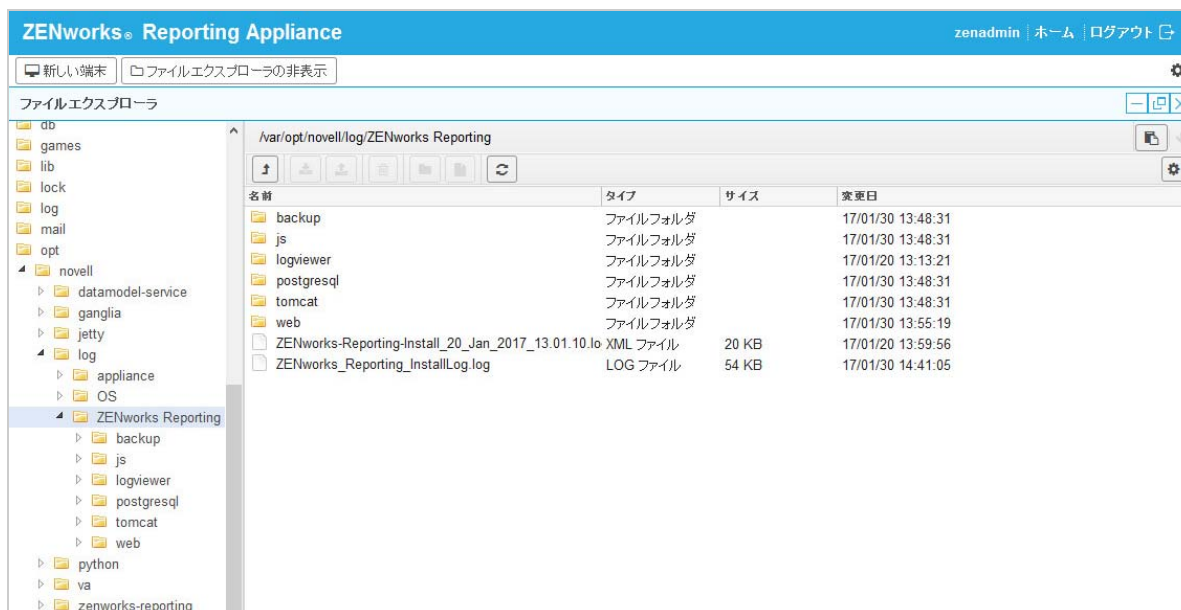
ZENworks® Reporting Appliance

zenadmin | ホーム | ログアウト

新しい端末 | ファイルエクスプローラの非表示

ファイルエクスプローラ

db
games
lib
lock
log
mail
opt
novell
datamodel-service
ganglia
jetty
log
appliance
OS
ZENworks Reporting
backup
js
logviewer
postgresql
tomcat
web
python
va
zenworks-reporting

/var/opt/novell/log/ZENworks Reporting

| 名前 | タイプ | サイズ | 変更日 |
|---|---|---|---|
| backup | ファイルフォルダ | | 17/01/30 13:48:31 |
| js | ファイルフォルダ | | 17/01/30 13:48:31 |
| logviewer | ファイルフォルダ | | 17/01/20 13:13:21 |
| postgresql | ファイルフォルダ | | 17/01/30 13:48:31 |
| tomcat | ファイルフォルダ | | 17/01/30 13:48:31 |
| web | ファイルフォルダ | | 17/01/30 13:55:19 |
| ZENworks-Reporting-Install_20_Jan_2017_13.01.10.lo | XML ファイル | 20 KB | 17/01/20 13:59:56 |
| ZENworks_Reporting_InstallLog.log | LOG ファイル | 54 KB | 17/01/30 14:41:05 |